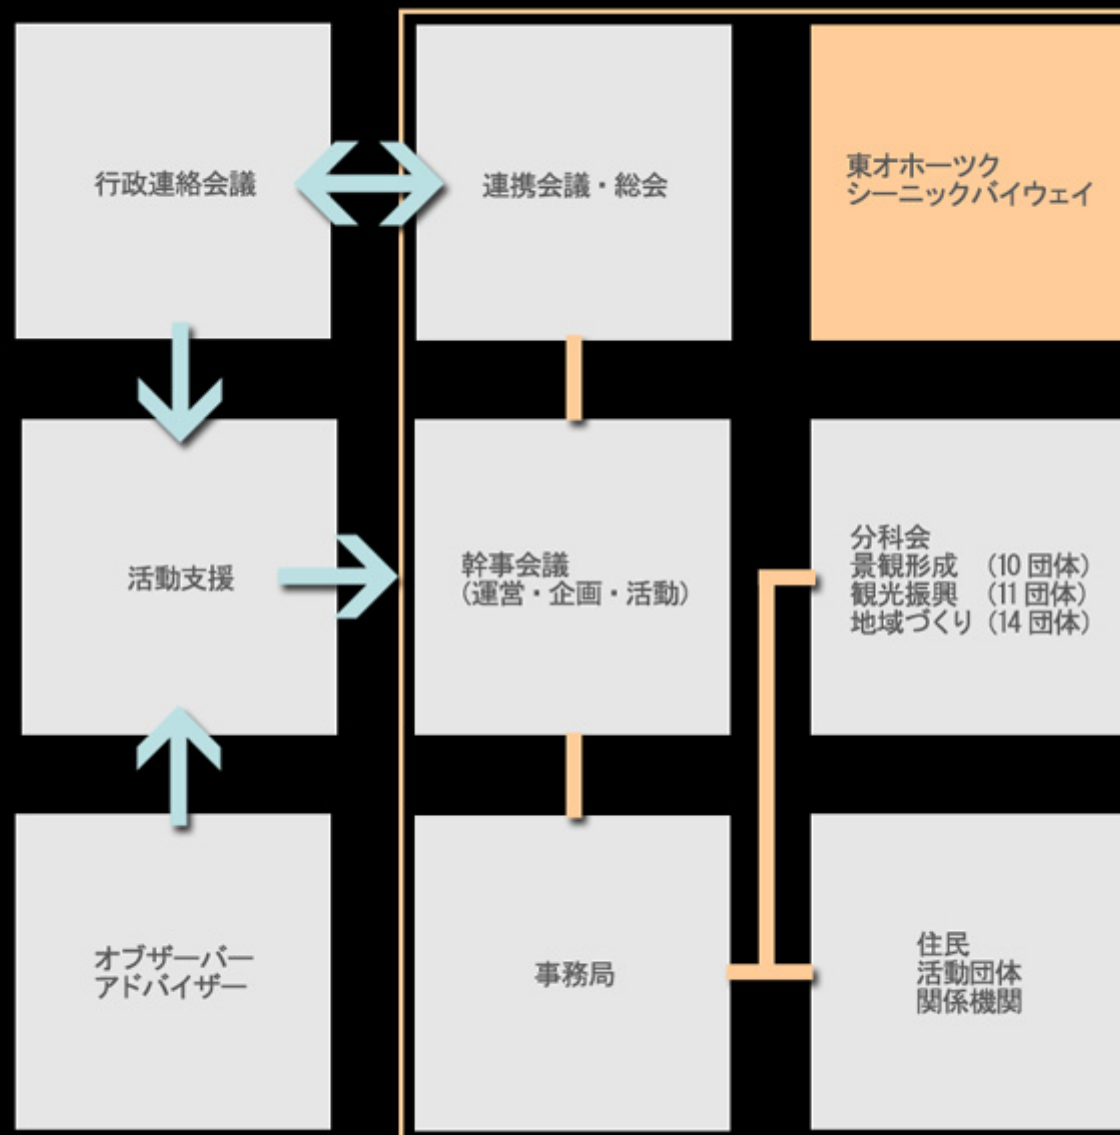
行政連絡会議

連携会議・総会

東オホーツク
シーニックバイウェイ

活動支援

幹事会議
（運営・企画・活動）

分科会
景観形成 （10 団体）
観光振興 （11 団体）
地域づくり（14 団体）

オブザーバー
アドバイザー

事務局

住民
活動団体
関係機関